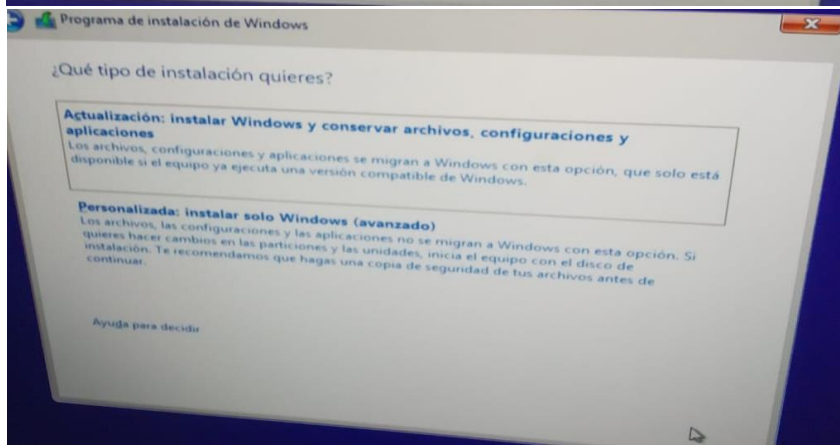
Programa de instalación de Windows

¿Qué tipo de instalación quieres?

Actualización: instalar Windows y conservar archivos, configuraciones y aplicaciones
Los archivos, configuraciones y aplicaciones se migran a Windows con esta opción, que solo está disponible si el equipo ya ejecuta una versión compatible de Windows.

Personalizada: instalar solo Windows (avanzado)
Los archivos, las configuraciones y las aplicaciones no se migran a Windows con esta opción. Si quieres hacer cambios en las particiones y las unidades, inicia el equipo con el disco de instalación. Te recomendamos que hagas una copia de seguridad de tus archivos antes de continuar.

Ayuda para decidir